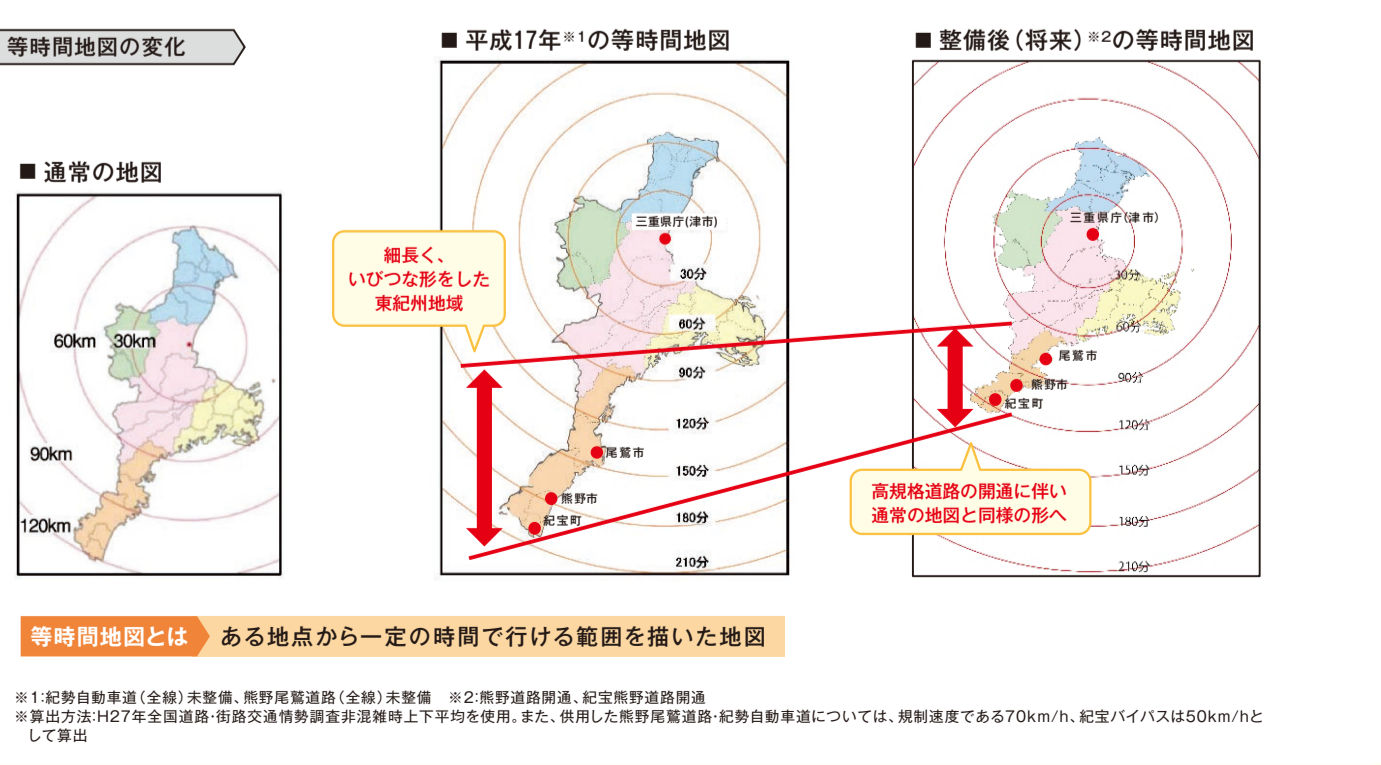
等時間地図の変化

■ 通常の地図

60km
30km
90km
120km

■ 平成17年※1の等時間地図

三重県庁(津市)
30分
60分
90分
120分
150分
180分
210分
尾鷲市
熊野市
紀宝町

細長く、いびつな形をした東紀州地域

■ 整備後(将来)※2の等時間地図

三重県庁(津市)
30分
60分
90分
120分
150分
180分
210分
尾鷲市
熊野市
紀宝町

高規格道路の開通に伴い通常の地図と同様の形へ

等時間地図とは　ある地点から一定の時間で行ける範囲を描いた地図

※1:紀勢自動車道(全線)未整備、熊野尾鷲道路(全線)未整備　※2:熊野道路開通、紀宝熊野道路開通
※算出方法:H27年全国道路·街路交通情勢調査非混雑時上下平均を使用。また、供用した熊野尾鷲道路·紀勢自動車道については、規制速度である70km/h、紀宝バイパスは50km/hとして算出